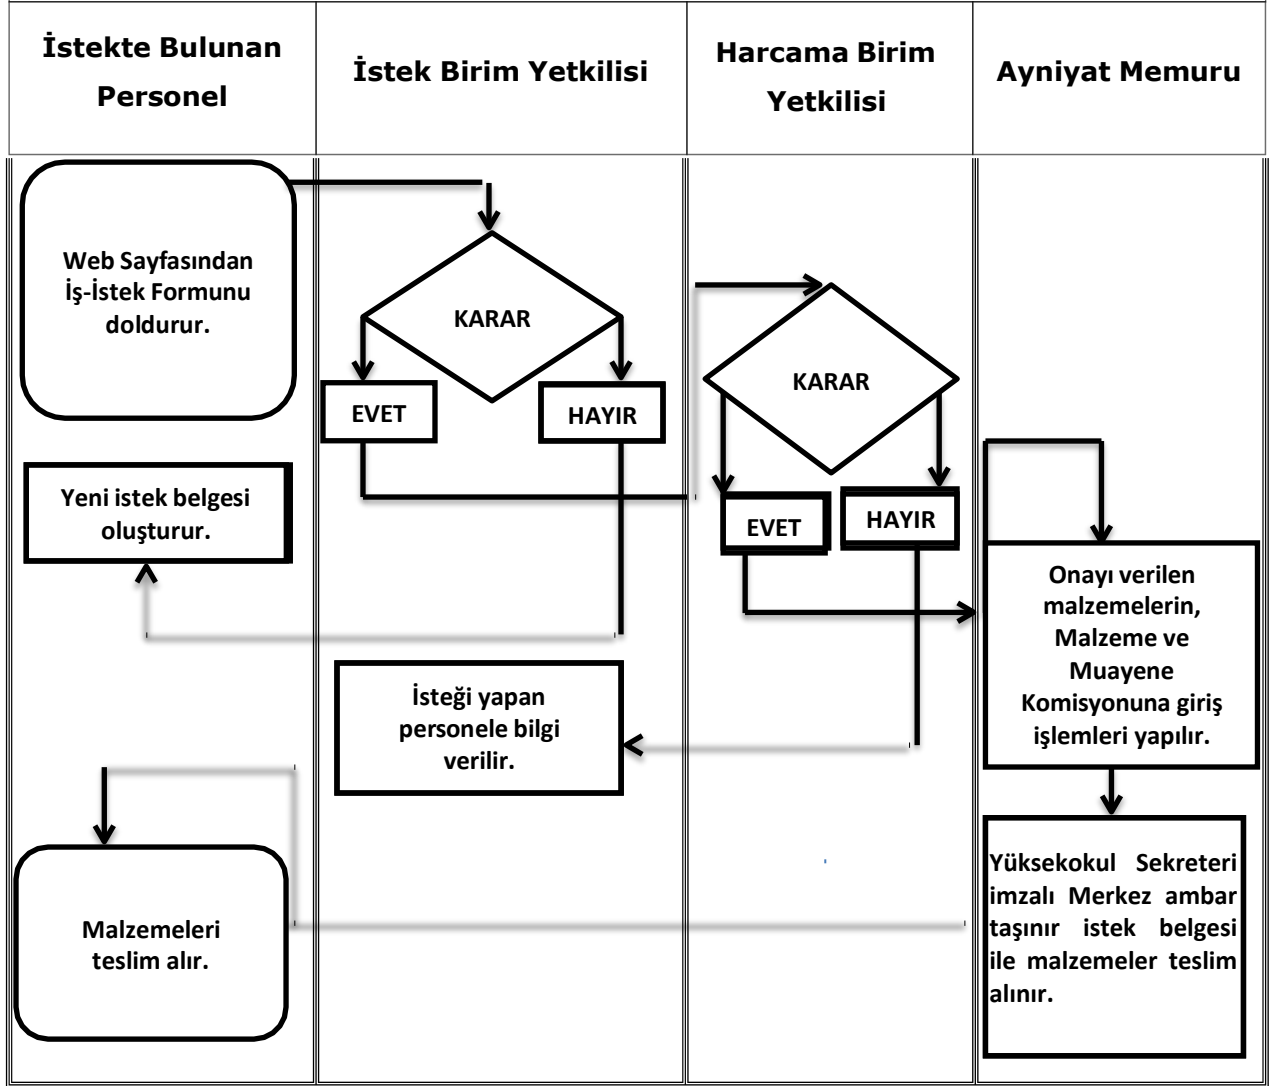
| İstekte Bulunan Personel | İstek Birim Yetkilisi | Harcama Birim Yetkilisi | Ayniyat Memuru |
|---|---|---|---|

Web Sayfasından İş-İstek Formunu doldurur.

Yeni istek belgesi oluşturur.

Malzemeleri teslim alır.

KARAR

EVET

HAYIR

İsteği yapan personele bilgi verilir.

KARAR

EVET

HAYIR

Onayı verilen malzemelerin, Malzeme ve Muayene Komisyonuna giriş işlemleri yapılır.

Yüksekokul Sekreteri imzalı Merkez ambar taşınır istek belgesi ile malzemeler teslim alınır.